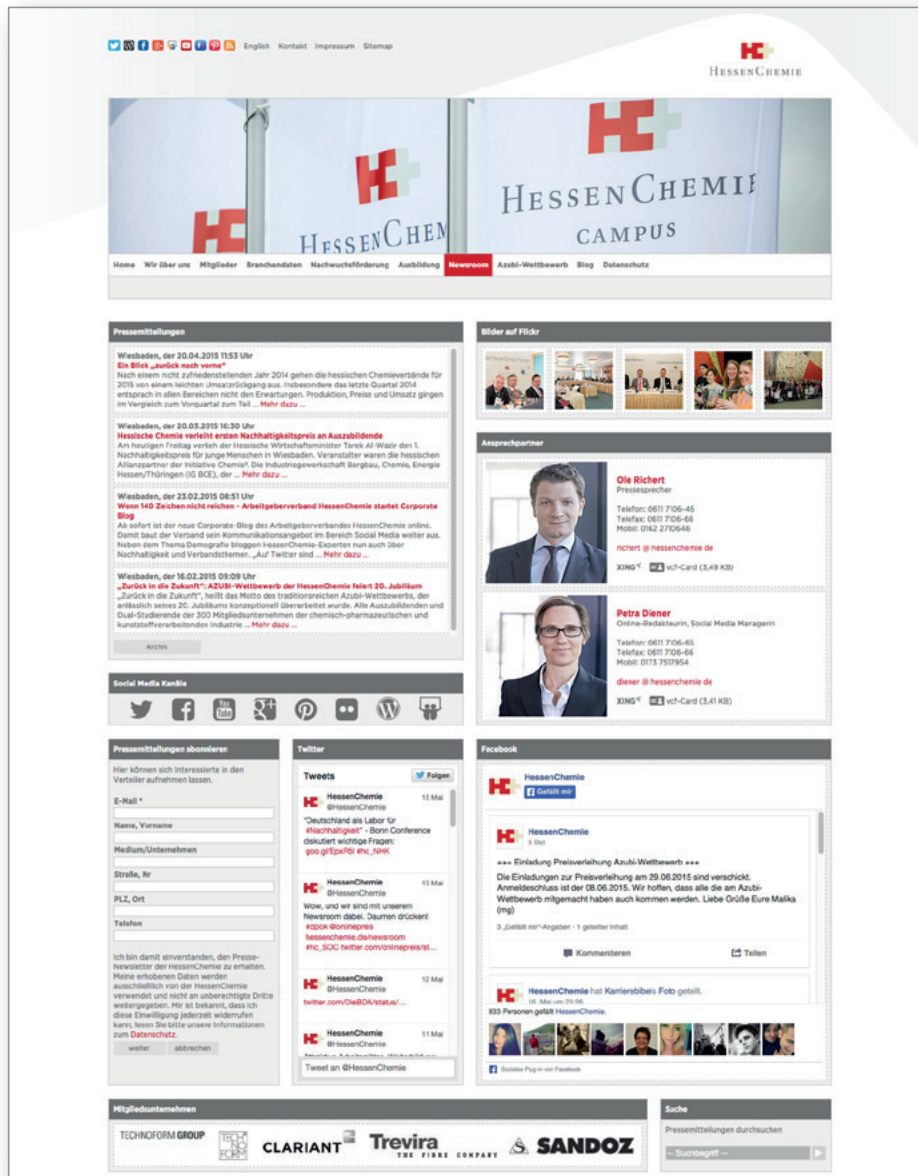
English Kontakt Impressum Sitemap

HESSENCHEMIE

HESSENCHEMIE CAMPUS

HESSENCHEM

Home Wir über uns Mitglieder Branchendaten Nachwuchsförderung Ausbildung Newsroom Azubi-Wettbewerb Blog Datenschutz

Pressemitteilungen

Wiesbaden, der 20.04.2015 11:53 Uhr
Ein Blick „zurück nach vorne"
Nach einem nicht zufriedenstellenden Jahr 2014 gehen die hessischen Chemieverbände für 2015 von einem leichten Umsatzrückgang aus. Insbesondere das letzte Quartal 2014 entsprach in allen Bereichen nicht den Erwartungen. Produktion, Preise und Umsatz gingen im Vergleich zum Vorquartal zum Teil ... Mehr dazu ...

Wiesbaden, der 20.03.2015 16:30 Uhr
Hessische Chemie verleiht ersten Nachhaltigkeitspreis an Auszubildende
Am heutigen Freitag verlieh der hessische Wirtschaftsminister Tarek Al-Wazir den 1. Nachhaltigkeitspreis für junge Menschen in Wiesbaden. Veranstalter waren die hessischen Allianzpartner der Initiative Chemie³, Die Industriegewerkschaft Bergbau, Chemie, Energie Hessen/Thüringen (IG BCE), der ... Mehr dazu ...

Wiesbaden, der 23.02.2015 08:51 Uhr
Wenn 140 Zeichen nicht reichen - Arbeitgeberverband HessenChemie startet Corporate Blog
Ab sofort ist der neue Corporate-Blog des Arbeitgeberverbandes HessenChemie online. Damit baut der Verband sein Kommunikationsangebot im Bereich Social Media weiter aus. Neben dem Thema Demografie bloggen HessenChemie-Experten nun auch über Nachhaltigkeit und Verbandsthemen. „Auf Twitter sind ... Mehr dazu ...

Wiesbaden, der 16.02.2015 09:09 Uhr
„Zurück in die Zukunft": AZUBI-Wettbewerb der HessenChemie feiert 20. Jubiläum
„Zurück in die Zukunft", heißt das Motto des traditionsreichen Azubi-Wettbewerbs, der anlässlich seines 20. Jubiläums konzeptionell überarbeitet wurde. Alle Auszubildenden und Dual-Studierende der 300 Mitgliedsunternehmen der chemisch-pharmazeutischen und kunststoffverarbeitenden Industrie ... Mehr dazu ...

Archiv

Bilder auf Flickr

Ansprechpartner

Ole Richert
Pressesprecher
Telefon: 0611 7106-45
Telefax: 0611 7106-66
Mobil: 0162 2710646
richert @ hessenchemie de
XING vcf-Card (3,49 KB)

Petra Diener
Online-Redakteurin, Social Media Managerin
Telefon: 0611 7106-65
Telefax: 0611 7106-66
Mobil: 0173 7517954
diener @ hessenchemie de
XING vcf-Card (3,41 KB)

Social Media Kanäle

Pressemitteilungen abonnieren
Hier können sich Interessierte in den Verteiler aufnehmen lassen.
E-Mail *
Name, Vorname
Medium/Unternehmen
Straße, Nr
PLZ, Ort
Telefon
Ich bin damit einverstanden, den Presse-Newsletter der HessenChemie zu erhalten. Meine erhobenen Daten werden ausschließlich von der HessenChemie verwendet und nicht an unberechtigte Dritte weitergegeben. Mir ist bekannt, dass ich diese Einwilligung jederzeit widerrufen kann; lesen Sie bitte unsere Informationen zum Datenschutz.
weiter abbrechen

Twitter
Tweets Folgen
HessenChemie @HessenChemie 15 Mai
"Deutschland als Labor für #Nachhaltigkeit" - Bonn Conference diskutiert wichtige Fragen: goo.gl/EpxF6l #hc_NHK
HessenChemie @HessenChemie 13 Mai
Wow, und wir sind mit unserem Newsroom dabei. Daumen drücken! #dpok @onlinepres hessenchemie.de/newsroom #hc_SOC twitter.com/onlinepreis/st...
HessenChemie @HessenChemie 12 Mai
twitter.com/DieBDA/status/...
HessenChemie @HessenChemie 11 Mai
Tweet an @HessenChemie

Facebook
HessenChemie
Gefällt mir
HessenChemie
3 Std
*** Einladung Preisverleihung Azubi-Wettbewerb ***
Die Einladungen zur Preisverleihung am 29.06.2015 sind verschickt. Anmeldeschluss ist der 08.06.2015. Wir hoffen, dass alle die am Azubi-Wettbewerb mitgemacht haben auch kommen werden. Liebe Grüße Eure Malika (mg)
3 „Gefällt mir"-Angaben · 1 geteilter Inhalt
Kommentieren Teilen
HessenChemie hat Karrierebibels Foto geteilt.
16. Mai um 20:06
833 Personen gefällt HessenChemie.
Soziales Plug-in von Facebook

Mitgliedsunternehmen
TECHNOFORM GROUP TECHNOFORM CLARIANT Trevira THE FIBRE COMPANY SANDOZ

Suche
Pressemitteilungen durchsuchen
-- Suchbegriff --